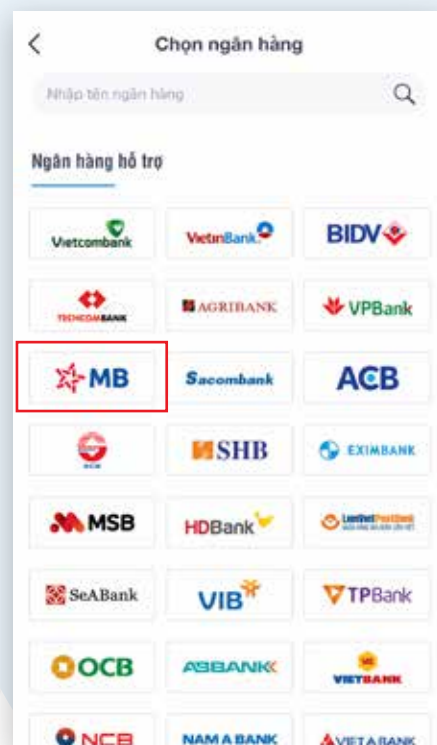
<

Chọn ngân hàng

Nhập tên ngân hàng

Ngân hàng hỗ trợ

| Vietcombank | VietinBank | BIDV |
|---|---|---|
| TECHCOMBANK | AGRIBANK | VPBank |
| MB | Sacombank | ACB |
| SCB | SHB | EXIMBANK |
| MSB | HDBank | LienVietPostBank |
| SeABank | VIB | TPBank |
| OCB | ABBANK | VIETBANK |
| NCB | NAM A BANK | VIETABANK |